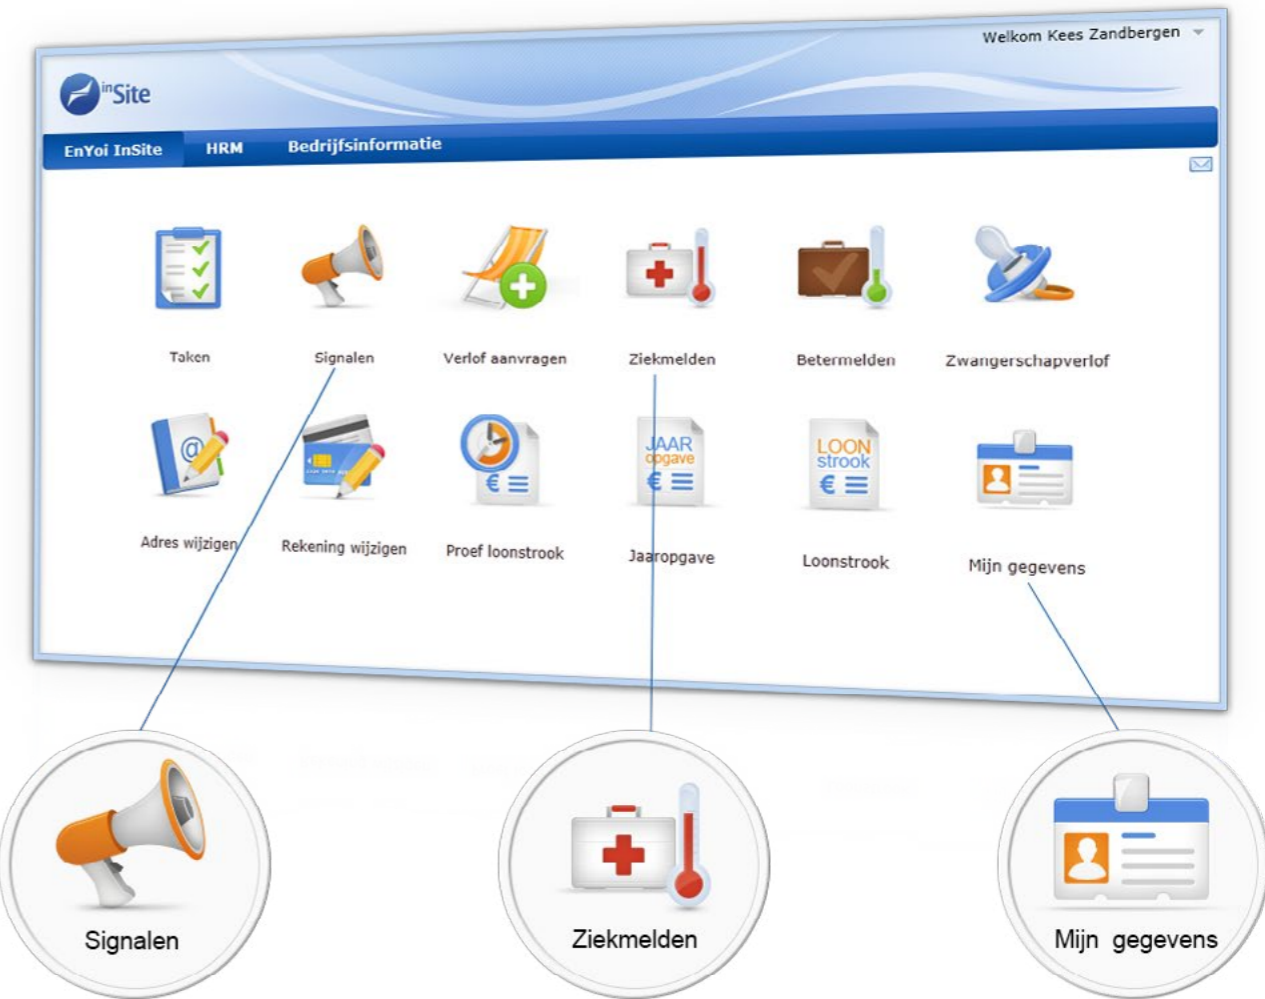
Welkom Kees Zandbergen

inSite

EnYoi InSite
HRM
Bedrijfsinformatie

Taken
Signalen
Verlof aanvragen
Ziekmelden
Betermelden
Zwangerschapverlof

Adres wijzigen
Rekening wijzigen
€
Proef loonstrook
JAAR opgave €
Jaaropgave
LOON strook €
Loonstrook
Mijn gegevens

Signalen
Ziekmelden
Mijn gegevens